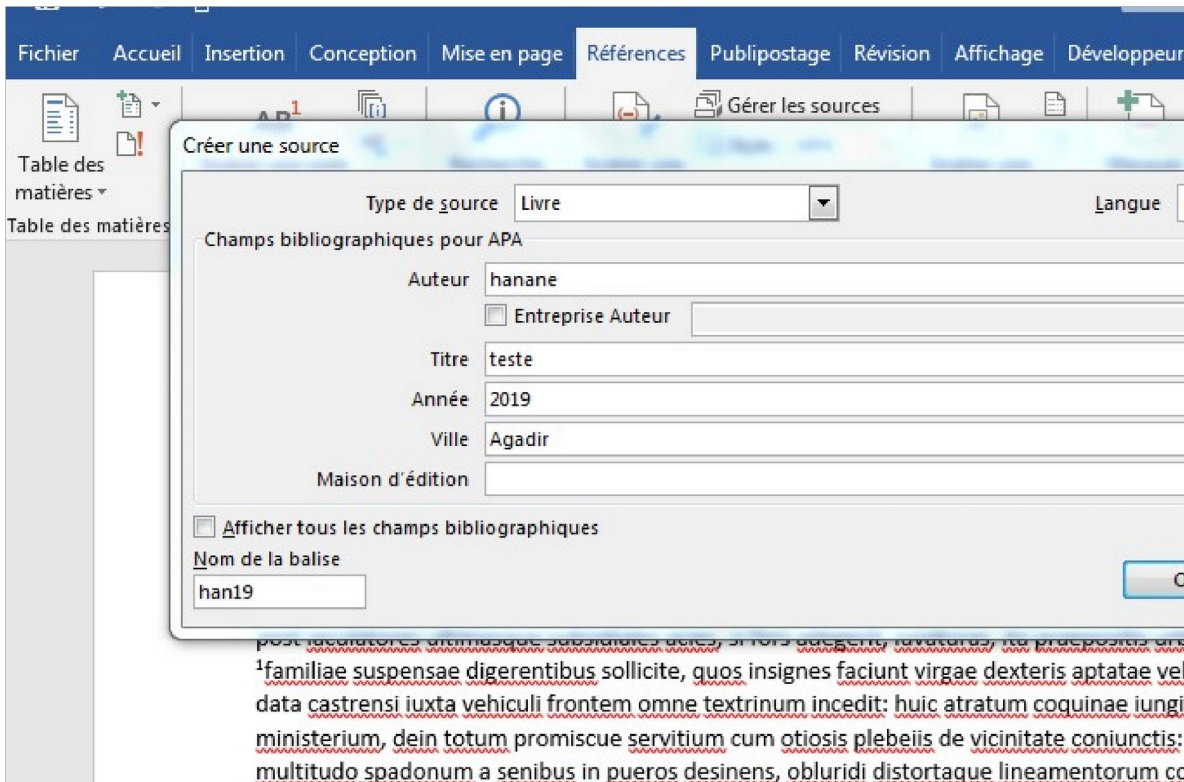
Fichier Accueil Insertion Conception Mise en page Références Publipostage Révision Affichage Développeur

Table des matières

Table des matières

Gérer les sources

Créer une source

Type de source Livre

Langue

Champs bibliographiques pour APA

Auteur hanane

Entreprise Auteur

Titre teste

Année 2019

Ville Agadir

Maison d'édition

Afficher tous les champs bibliographiques

Nom de la balise

han19

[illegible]

$^1$familiae suspensae digerentibus sollicite, quos insignes faciunt virgae dexteris aptatae vel data castrensi iuxta vehiculi frontem omne textrinum incedit: huic atratum coquinae iungi ministerium, dein totum promiscue servitium cum otiosis plebeiis de vicinitate coniunctis: multitudo spadonum a senibus in pueros desinens, obluridi distortaque lineamentorum co